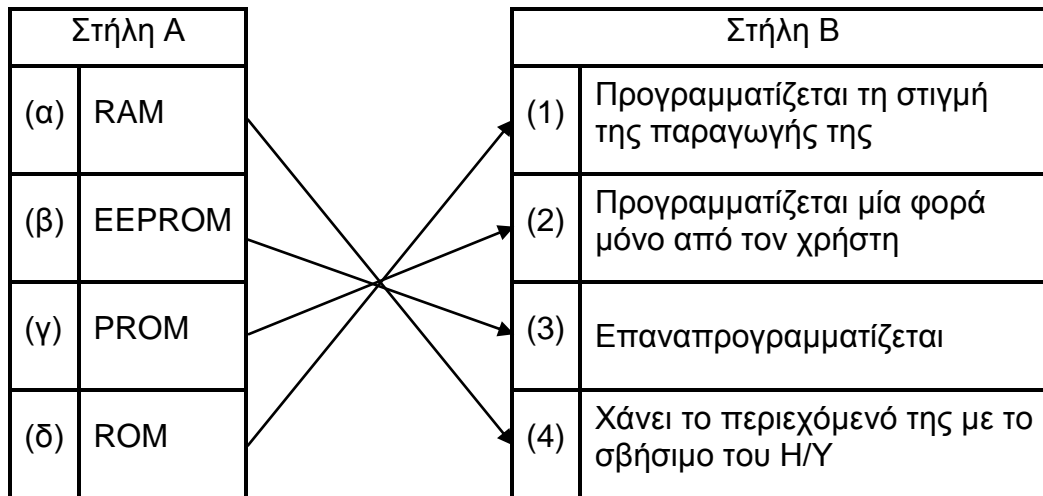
| Στήλη Α | |
|---|---|
| (α) | RAM |
| (β) | EEPROM |
| (γ) | PROM |
| (δ) | ROM |

| Στήλη Β | |
|---|---|
| (1) | Προγραμματίζεται τη στιγμή της παραγωγής της |
| (2) | Προγραμματίζεται μία φορά μόνο από τον χρήστη |
| (3) | Επαναπρογραμματίζεται |
| (4) | Χάνει το περιεχόμενό της με το σβήσιμο του Η/Υ |